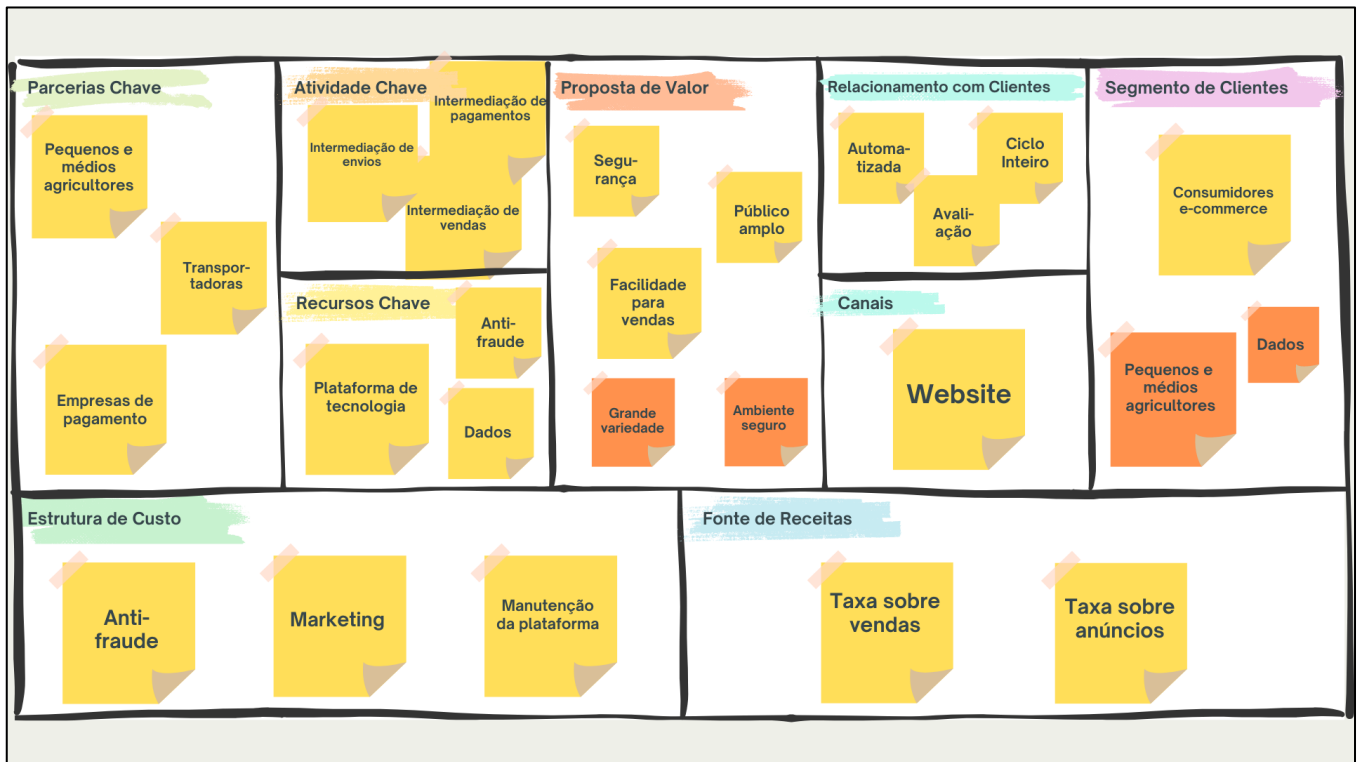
Parcerias Chave

Pequenos e médios agricultores

Transportadoras

Empresas de pagamento

Atividade Chave

Intermediação de pagamentos

Intermediação de envios

Intermediação de vendas

Recursos Chave

Anti-fraude

Plataforma de tecnologia

Dados

Proposta de Valor

Segurança

Público amplo

Facilidade para vendas

Grande variedade

Ambiente seguro

Relacionamento com Clientes

Automatizada

Ciclo Inteiro

Avaliação

Canais

Website

Segmento de Clientes

Consumidores e-commerce

Dados

Pequenos e médios agricultores

Estrutura de Custo

Anti-fraude

Marketing

Manutenção da plataforma

Fonte de Receitas

Taxa sobre vendas

Taxa sobre anúncios